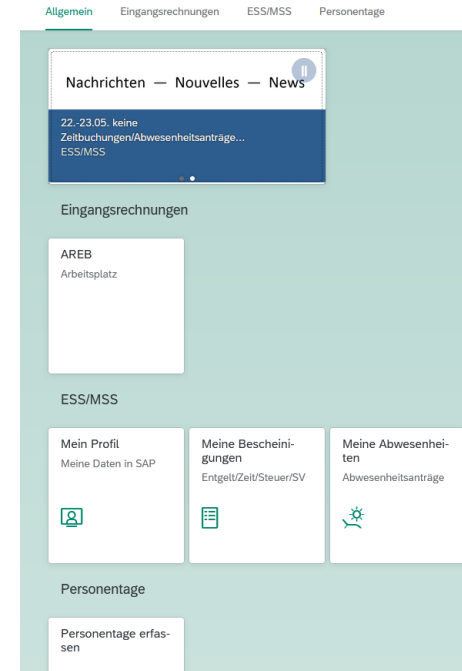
Allgemein Eingangsrechnungen ESS/MSS Personentage

Nachrichten — Nouvelles — News

22.-23.05. keine Zeitbuchungen/Abwesenheitsanträge...
ESS/MSS

Eingangsrechnungen

AREB
Arbeitsplatz

ESS/MSS

Mein Profil
Meine Daten in SAP

Meine Bescheinigungen
Entgelt/Zeit/Steuer/SV

Meine Abwesenheiten
Abwesenheitsanträge

Personentage

Personentage erfassen